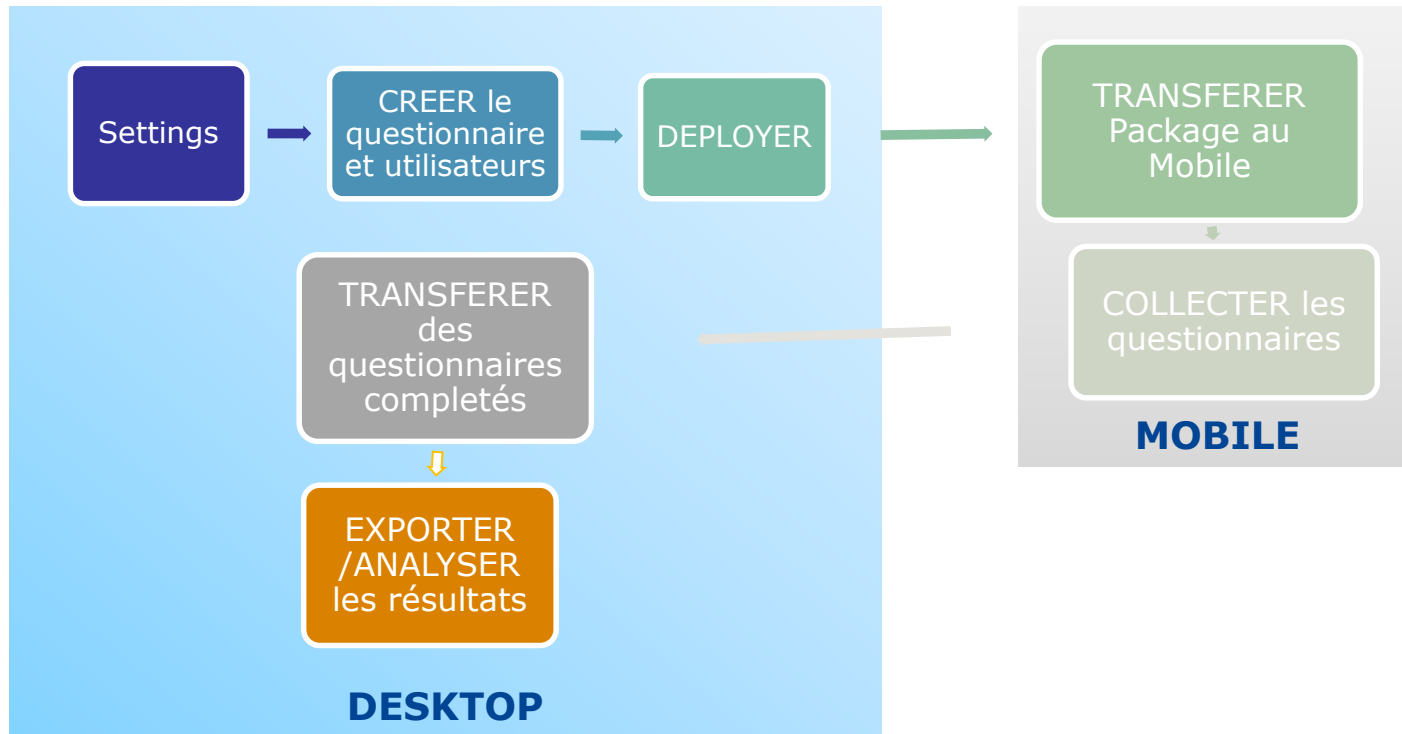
Settings

CREER le questionnaire et utilisateurs

DEPLOYER

TRANSFERER Package au Mobile

COLLECTER les questionnaires

MOBILE

TRANSFERER des questionnaires completés

EXPORTER /ANALYSER les résultats

DESKTOP